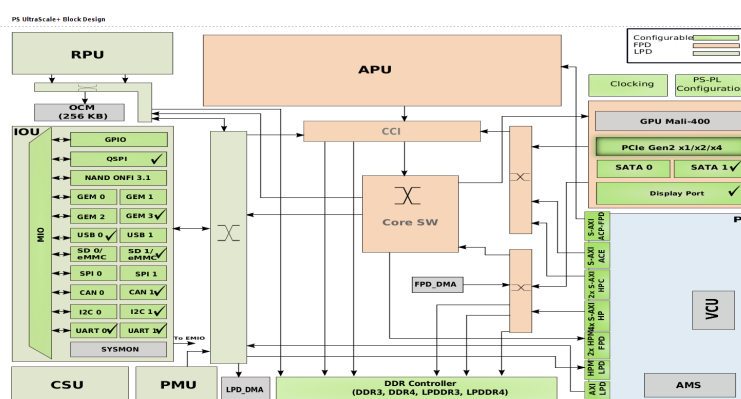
PS UltraScale+ Block Design

Configurable
FPD
LPD

RPU

APU

OCM
(256 KB)

CCI

Clocking

PS-PL
Configuration

IOU

GPIO

QSPI ✓

NAND ONFI 3.1

GEM 0
GEM 1

GEM 2
GEM 3 ✓

MIO

USB 0 ✓
USB 1

SD 0/
eMMC
SD 1/
eMMC ✓

SPI 0
SPI 1

CAN 0
CAN 1 ✓

I2C 0
I2C 1 ✓

UART 0 ✓
UART 1 ✓

SYSMON

To EMIO

Core SW

GPU Mali-400

PCIe Gen2 x1/x2/x4

SATA 0
SATA 1 ✓

Display Port ✓

FPD_DMA

S-AXI ACP-FPD

S-AXI ACE

2x S-AXI HPC

4x S-AXI HP

2x HPM FPD

HPM LPD

AXI LPD

VCU

AMS

CSU

PMU

LPD_DMA

DDR Controller
(DDR3, DDR4, LPDDR3, LPDDR4)